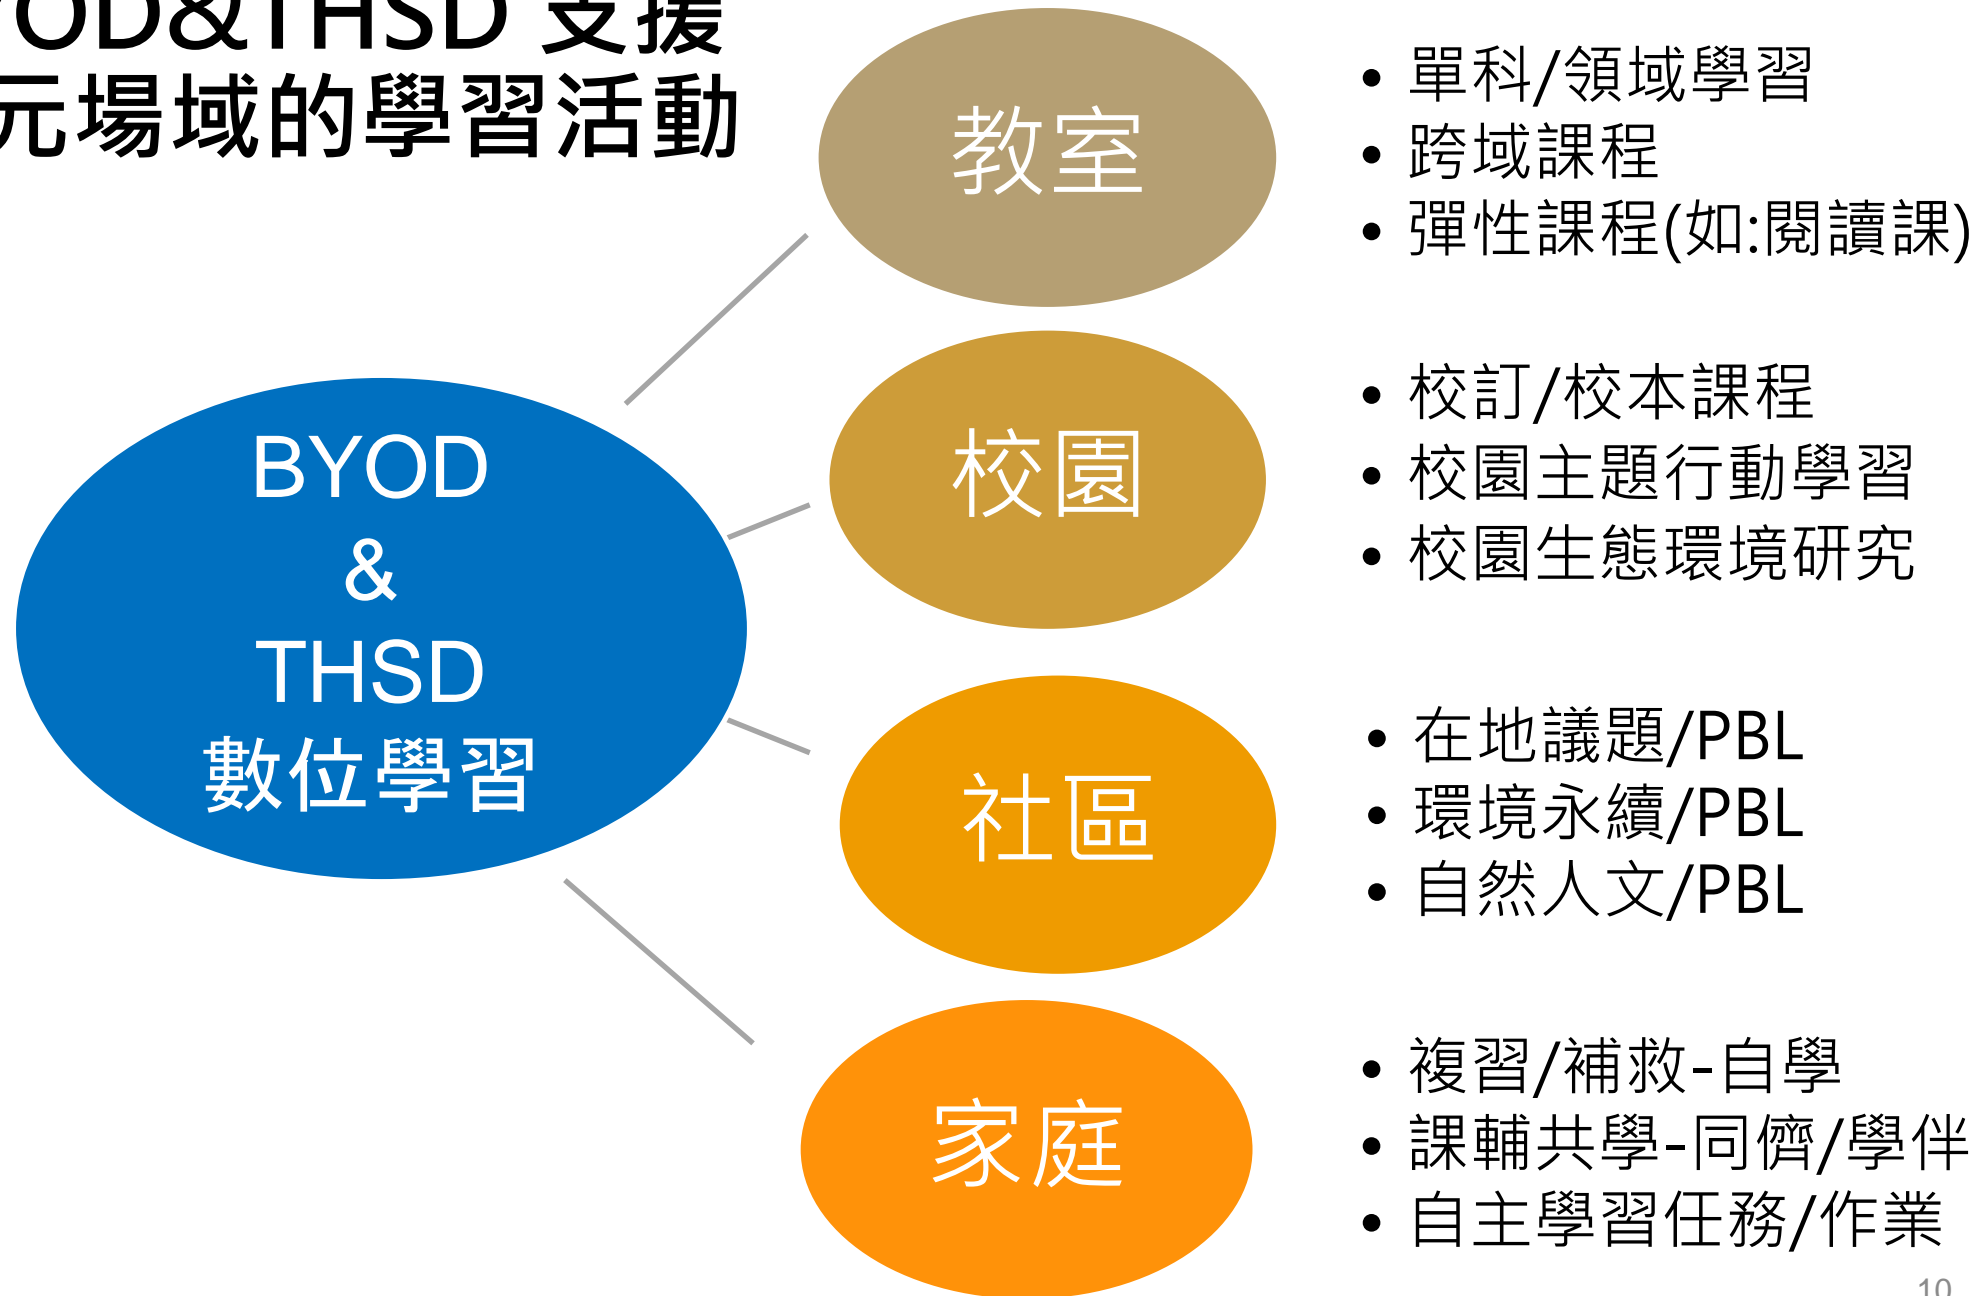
OD&THSD 支援
元場域的學習活動

BYOD
&
THSD
數位學習

教室

• 單科/領域學習
• 跨域課程
• 彈性課程(如:閱讀課)

校園

• 校訂/校本課程
• 校園主題行動學習
• 校園生態環境研究

社區

• 在地議題/PBL
• 環境永續/PBL
• 自然人文/PBL

家庭

• 複習/補救-自學
• 課輔共學-同儕/學伴
• 自主學習任務/作業

10